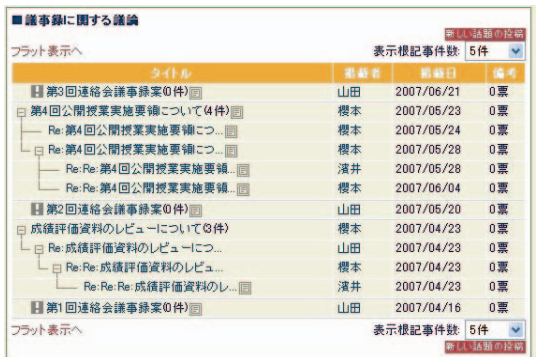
■議事録に関する議論

新しい話題の投稿

フラット表示へ

表示根記事件数: 5件

| タイトル | 投稿者 | 投稿日 | 備考 |
|---|---|---|---|
| 第3回連絡会議事録案(0件) | 山田 | 2007/06/21 | 0票 |
| 第4回公開授業実施要領について(4件) | 櫻本 | 2007/05/23 | 0票 |
| Re:第4回公開授業実施要領につ... | 櫻本 | 2007/05/24 | 0票 |
| Re:第4回公開授業実施要領につ... | 櫻本 | 2007/05/28 | 0票 |
| Re:Re:第4回公開授業実施要領... | 淺井 | 2007/05/28 | 0票 |
| Re:Re:第4回公開授業実施要領... | 櫻本 | 2007/06/04 | 0票 |
| 第2回連絡会議事録案(0件) | 山田 | 2007/05/20 | 0票 |
| 成績評価資料のレビューについて(3件) | 櫻本 | 2007/04/23 | 0票 |
| Re:成績評価資料のレビューにつ... | 櫻本 | 2007/04/23 | 0票 |
| Re:Re:成績評価資料のレビュ... | 櫻本 | 2007/04/23 | 0票 |
| Re:Re:Re:成績評価資料のレ... | 淺井 | 2007/04/23 | 0票 |
| 第1回連絡会議事録案(0件) | 山田 | 2007/04/16 | 0票 |

フラット表示へ

表示根記事件数: 5件

新しい話題の投稿